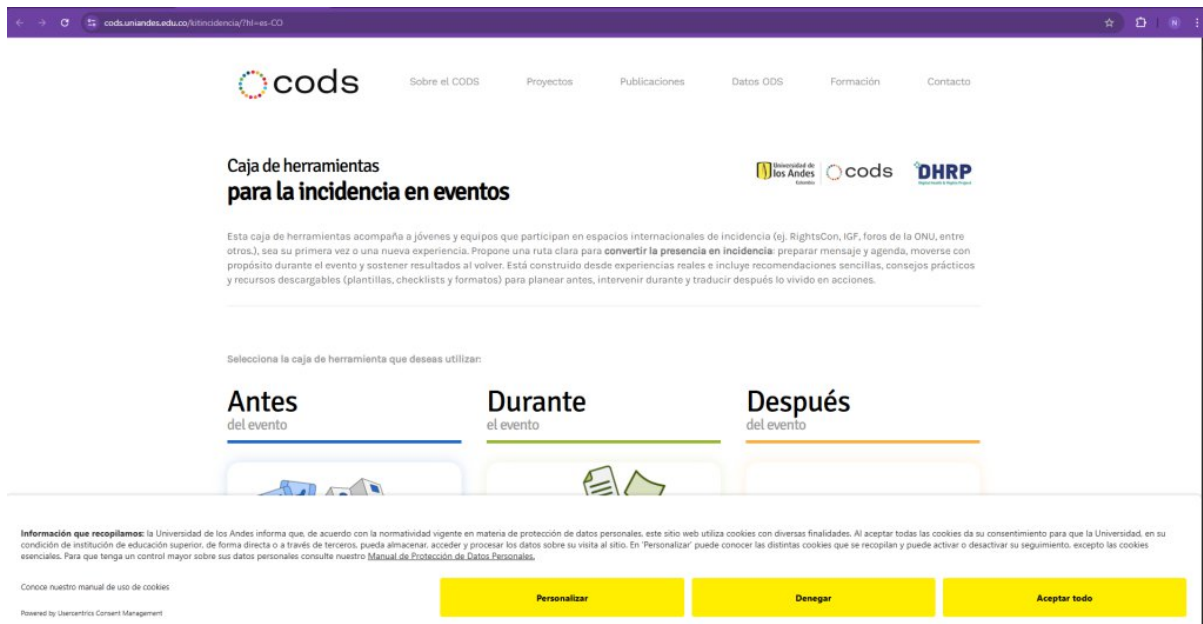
cods.uniandes.edu.co/kitincidencia/?hl=es-CO

cods

Sobre el CODS Proyectos Publicaciones Datos ODS Formación Contacto

Caja de herramientas
para la incidencia en eventos

Universidad de los Andes Colombia cods DHRP

Esta caja de herramientas acompaña a jóvenes y equipos que participan en espacios internacionales de incidencia (ej. RightsCon, IGF, foros de la ONU, entre otros.), sea su primera vez o una nueva experiencia. Propone una ruta clara para **convertir la presencia en incidencia**: preparar mensaje y agenda, moverse con propósito durante el evento y sostener resultados al volver. Está construido desde experiencias reales e incluye recomendaciones sencillas, consejos prácticos y recursos descargables (plantillas, checklists y formatos) para planear antes, intervenir durante y traducir después lo vivido en acciones.

Selecciona la caja de herramienta que deseas utilizar:

Antes
del evento

Durante
el evento

Después
del evento

**Información que recopilamos:** la Universidad de los Andes informa que, de acuerdo con la normatividad vigente en materia de protección de datos personales, este sitio web utiliza cookies con diversas finalidades. Al aceptar todas las cookies da su consentimiento para que la Universidad, en su condición de institución de educación superior, de forma directa o a través de terceros, pueda almacenar, acceder y procesar los datos sobre su visita al sitio. En 'Personalizar' puede conocer las distintas cookies que se recopilan y puede activar o desactivar su seguimiento, excepto las cookies esenciales. Para que tenga un control mayor sobre sus datos personales consulte nuestro Manual de Protección de Datos Personales.

Conoce nuestro manual de uso de cookies

Powered by Usercentrics Consent Management

Personalizar

Denegar

Aceptar todo